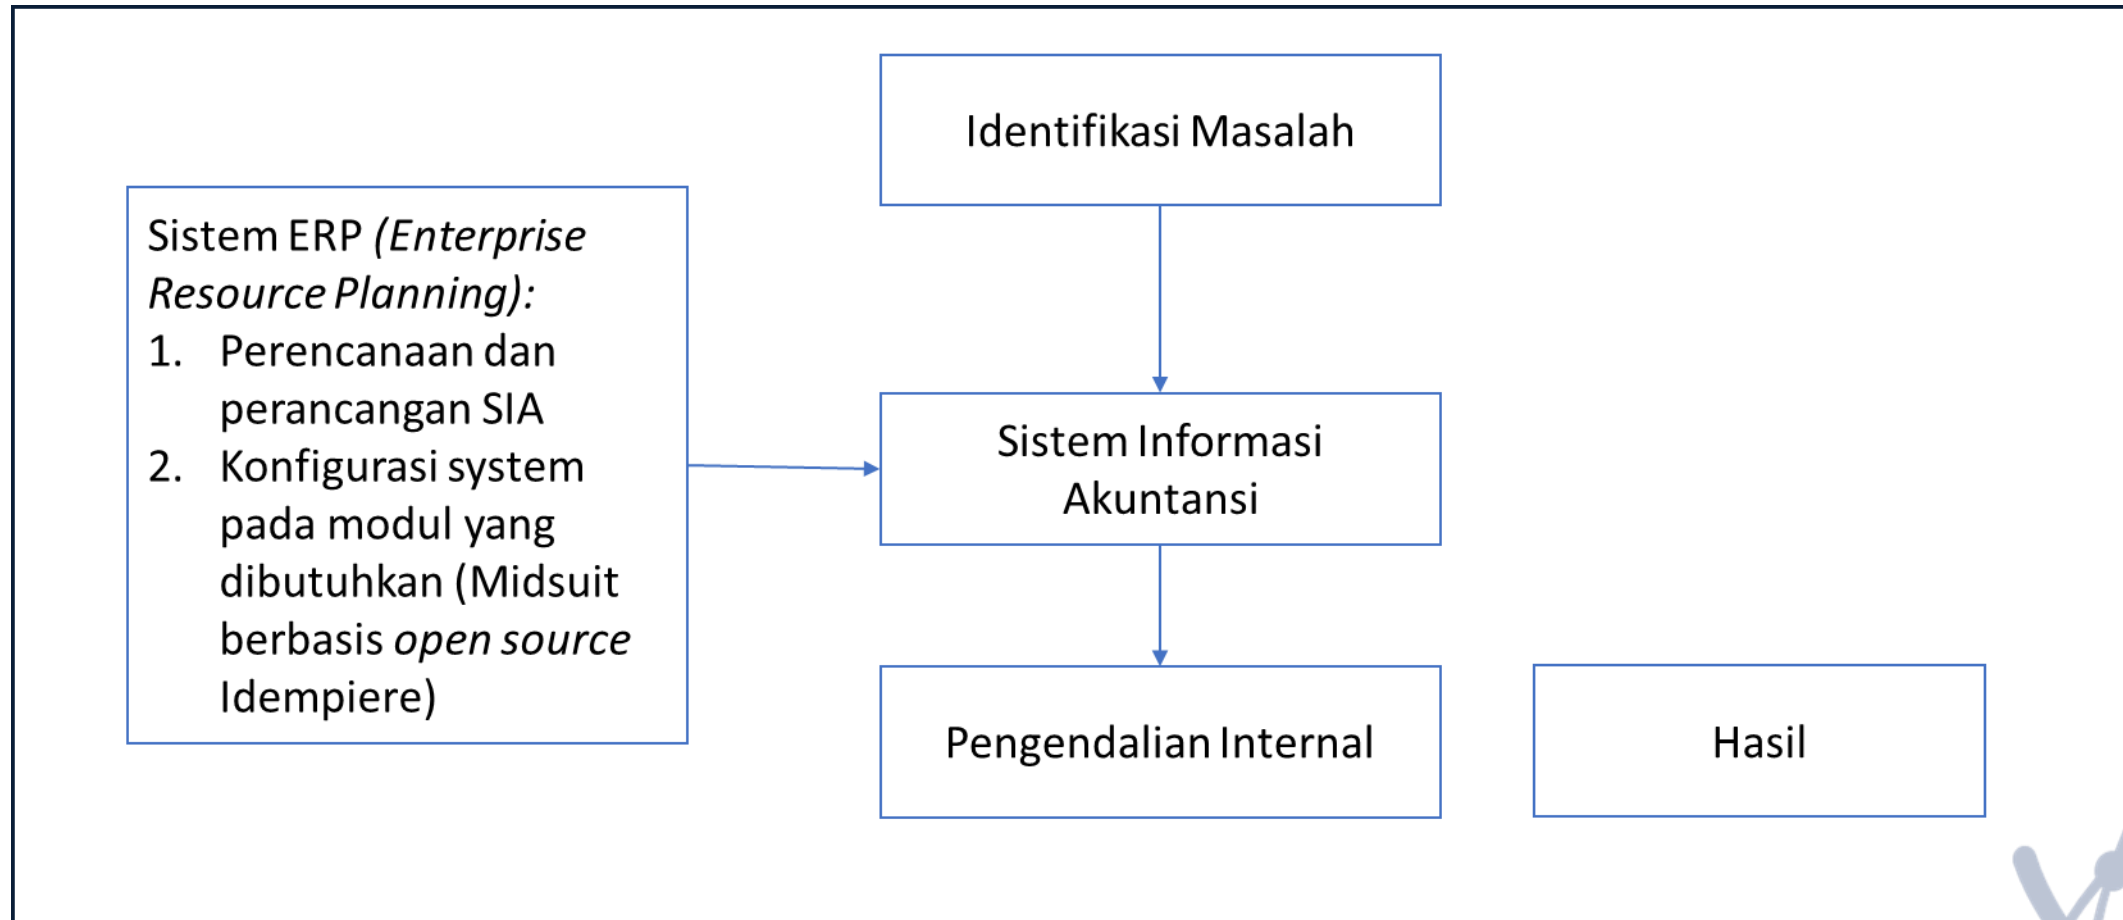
Identifikasi Masalah

Sistem ERP (Enterprise Resource Planning):
1. Perencanaan dan perancangan SIA
2. Konfigurasi system pada modul yang dibutuhkan (Midsuit berbasis open source Idempiere)

Sistem Informasi Akuntansi

Pengendalian Internal

Hasil